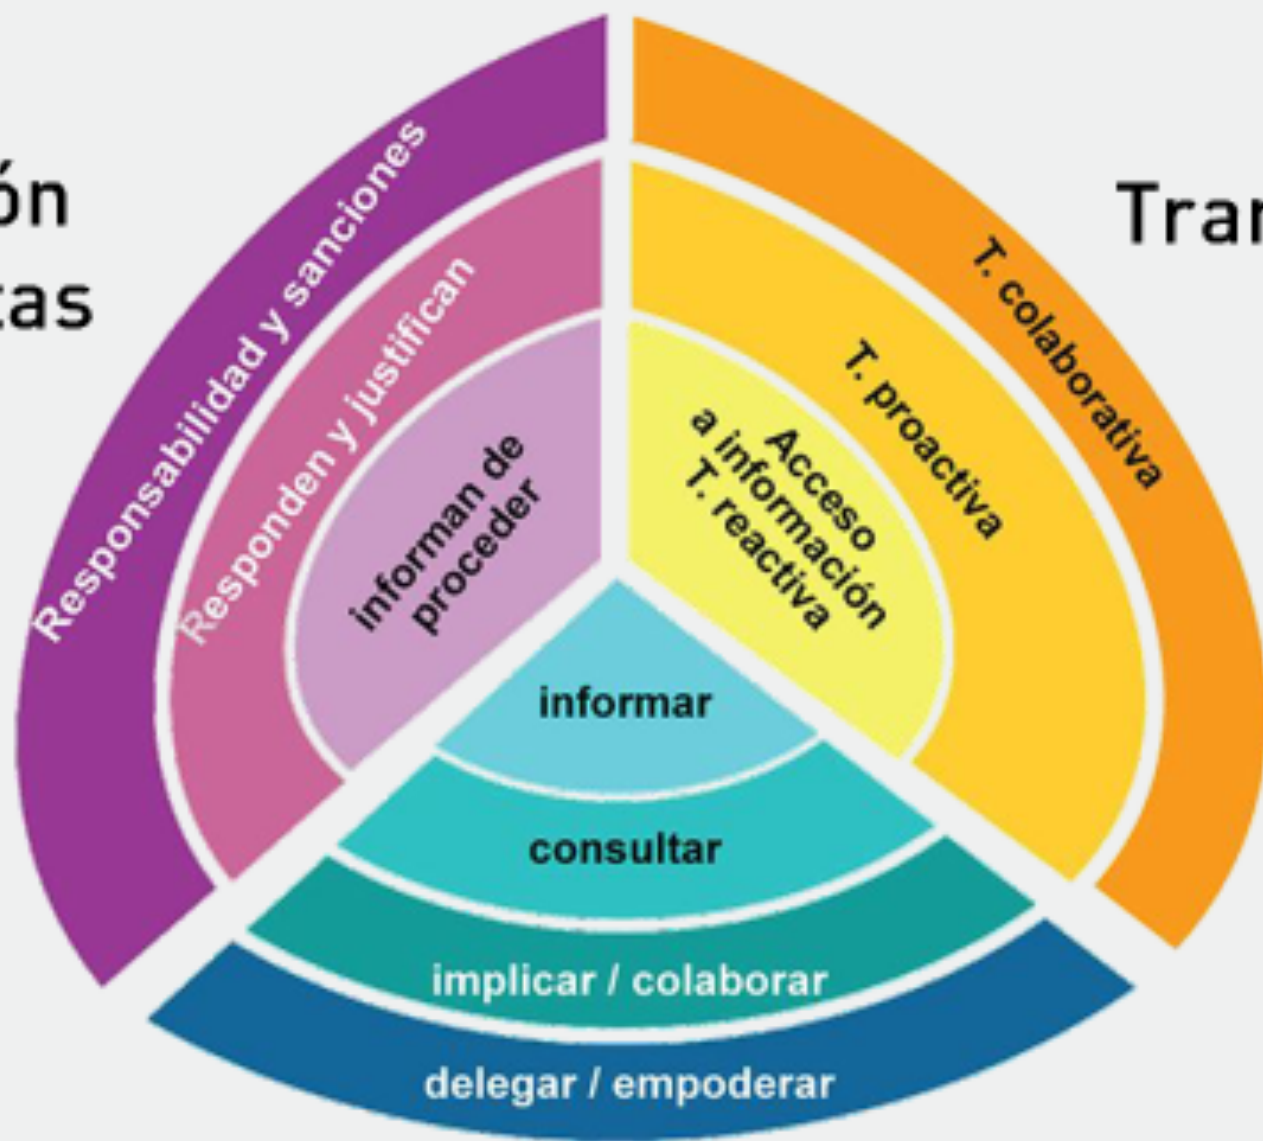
ón
tas

Responsabilidad y sanciones
Responden y justifican
informan de proceder

Tran

T. colaborativa
T. proactiva
Acceso a información T. reactiva

informar
consultar
implicar / colaborar
delegar / empoderar